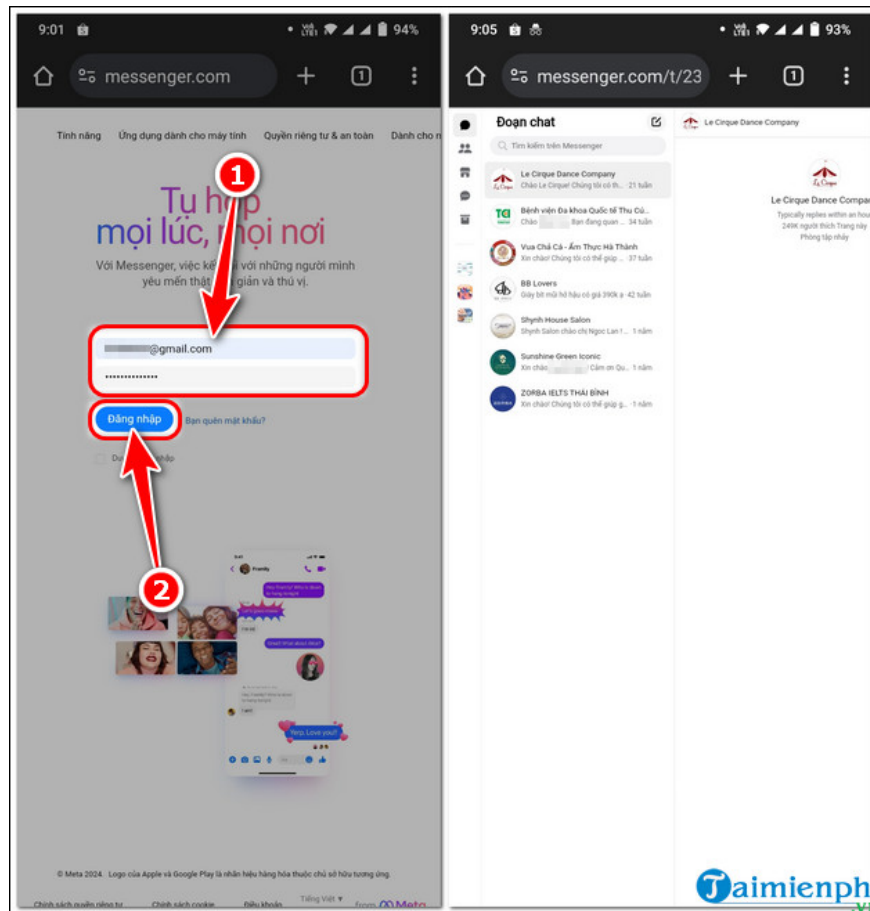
9:01 94%

messenger.com

1

Tính năng Ứng dụng dành cho máy tính Quyền riêng tư & an toàn Dành cho n

Tụ họp mọi lúc, mọi nơi

Với Messenger, việc kết nối với những người mình yêu mến thật đơn giản và thú vị.

@gmail.com

••••••••••••••

Đăng nhập Bạn quên mật khẩu?

Du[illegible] nhập

2

Yeep. Love you!

© Meta 2024. Logo của Apple và Google Play là nhãn hiệu hàng hóa thuộc chủ sở hữu tương ứng.

Chính sách quyền riêng tư Chính sách cookie Điều khoản Tiếng Việt ▾ from Meta

9:05 93%

messenger.com/t/23

1

Đoạn chat

Tìm kiếm trên Messenger

Le Cirque Dance Company
Chào Le Cirque! Chúng tôi có thể... · 21 tuần

Bệnh viện Đa khoa Quốc tế Thu Cú...
Chào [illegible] Bạn đang quan... · 34 tuần

Vua Chả Cá - Ẩm Thực Hà Thành
Xin chào! Chúng tôi có thể giúp ... · 37 tuần

BB Lovers
Gây bít mũi hổ hảo có giá 390k ạ · 45 tuần

Shynh House Salon
Shynh Salon chào chị Ngọc Lan ! ... · 50 tuần

Sunshine Green Iconic
Xin chào, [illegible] ... · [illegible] tuần

ZORBA IELTS THÁI BÌNH
Xin chào! Chúng tôi có thể giúp g... · 50 tuần

Le Cirque Dance Company

Le Cirque Dance Compa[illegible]
Typically replies within an hou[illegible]
249K người thích Trang này
Phòng tập nhảy

Taimienph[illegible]